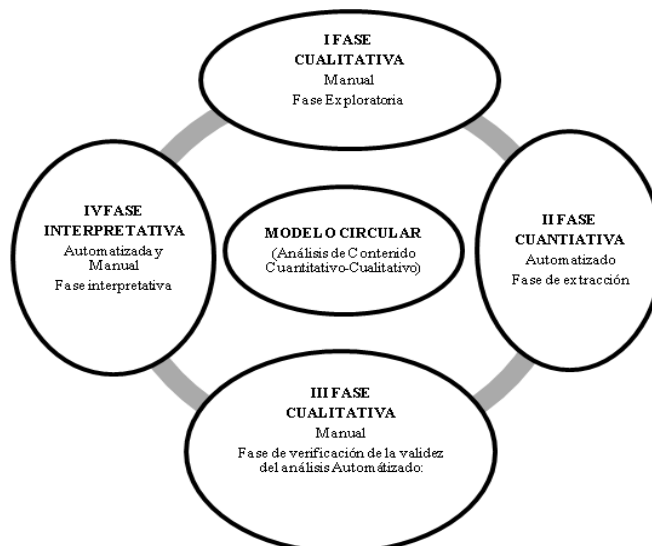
I FASE
CUALITATIVA
Manual
Fase Exploratoria

IV FASE
INTERPRETATIVA
Automatizada y
Manual
Fase interpretativa

MODELO CIRCULAR
(Análisis de Contenido
Cuantitativo-Cualitativo)

II FASE
CUANTIATIVA
Automatizado
Fase de extracción

III FASE
CUALITATIVA
Manual
Fase de verificación de la validez
del análisis Automátizado: